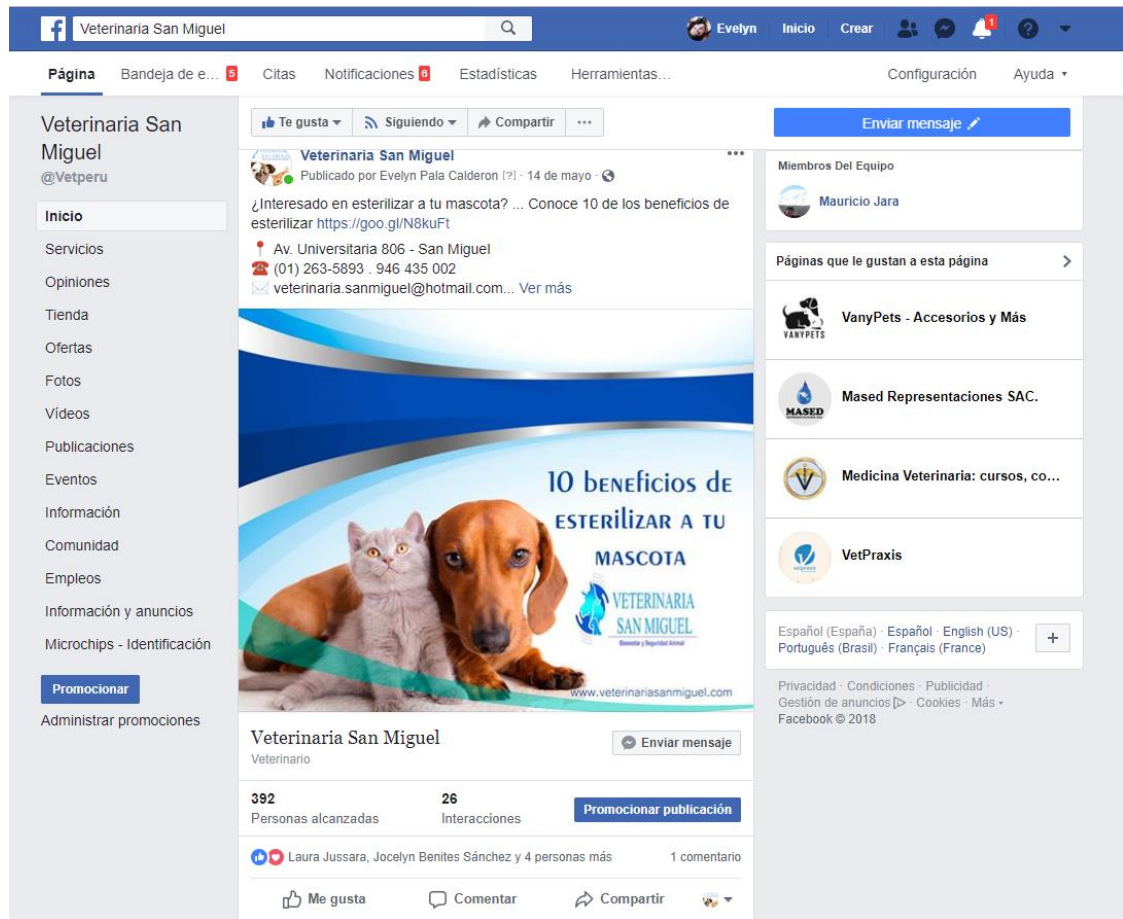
Veterinaria San Miguel

Evelyn Inicio Crear 1

Página Bandeja de e... 5 Citas Notificaciones 6 Estadísticas Herramientas... Configuración Ayuda

Veterinaria San Miguel
@Vetperu

Inicio
Servicios
Opiniones
Tienda
Ofertas
Fotos
Vídeos
Publicaciones
Eventos
Información
Comunidad
Empleos
Información y anuncios
Microchips - Identificación

Promocionar
Administrar promociones

Te gusta Siguiendo Compartir ...

Veterinaria San Miguel
Publicado por Evelyn Pala Calderon [?] · 14 de mayo ·

¿Interesado en esterilizar a tu mascota? ... Conoce 10 de los beneficios de esterilizar https://goo.gl/N8kuFt

Av. Universitaria 806 - San Miguel
(01) 263-5893 . 946 435 002
veterinaria.sanmiguel@hotmail.com... Ver más

10 beneficios de esterilizar a tu mascota

VETERINARIA SAN MIGUEL
Bienestar y Seguridad Animal

www.veterinariasanmiguel.com

Veterinaria San Miguel
Veterinario

Enviar mensaje

392
Personas alcanzadas

26
Interacciones

Promocionar publicación

Laura Jussara, Jocelyn Benites Sánchez y 4 personas más 1 comentario

Me gusta Comentar Compartir

Enviar mensaje

Miembros Del Equipo
Mauricio Jara

Páginas que le gustan a esta página

VanyPets - Accesorios y Más
Mased Representaciones SAC.
Medicina Veterinaria: cursos, co...
VetPraxis

Español (España) · Español · English (US) · Português (Brasil) · Français (France)

Privacidad · Condiciones · Publicidad · Gestión de anuncios · Cookies · Más
Facebook © 2018